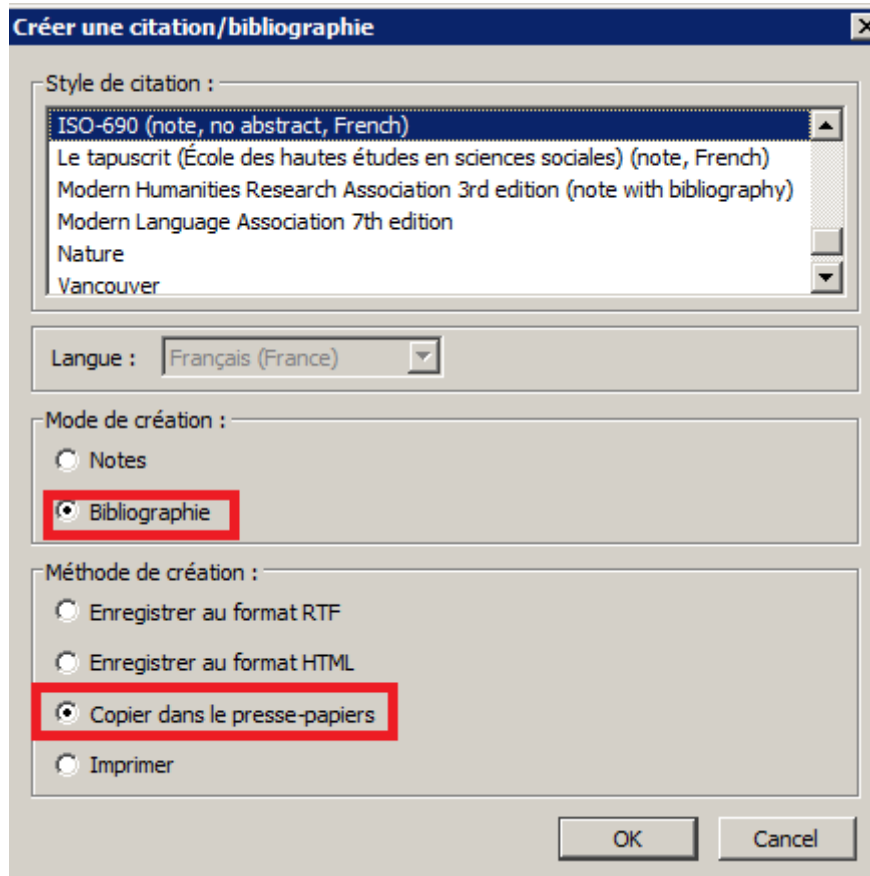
Créer une citation/bibliographie

Style de citation :

ISO-690 (note, no abstract, French)
Le tapuscrit (École des hautes études en sciences sociales) (note, French)
Modern Humanities Research Association 3rd edition (note with bibliography)
Modern Language Association 7th edition
Nature
Vancouver

Langue : Français (France)

Mode de création :

Notes
Bibliographie

Méthode de création :

Enregistrer au format RTF
Enregistrer au format HTML
Copier dans le presse-papiers
Imprimer

OK Cancel